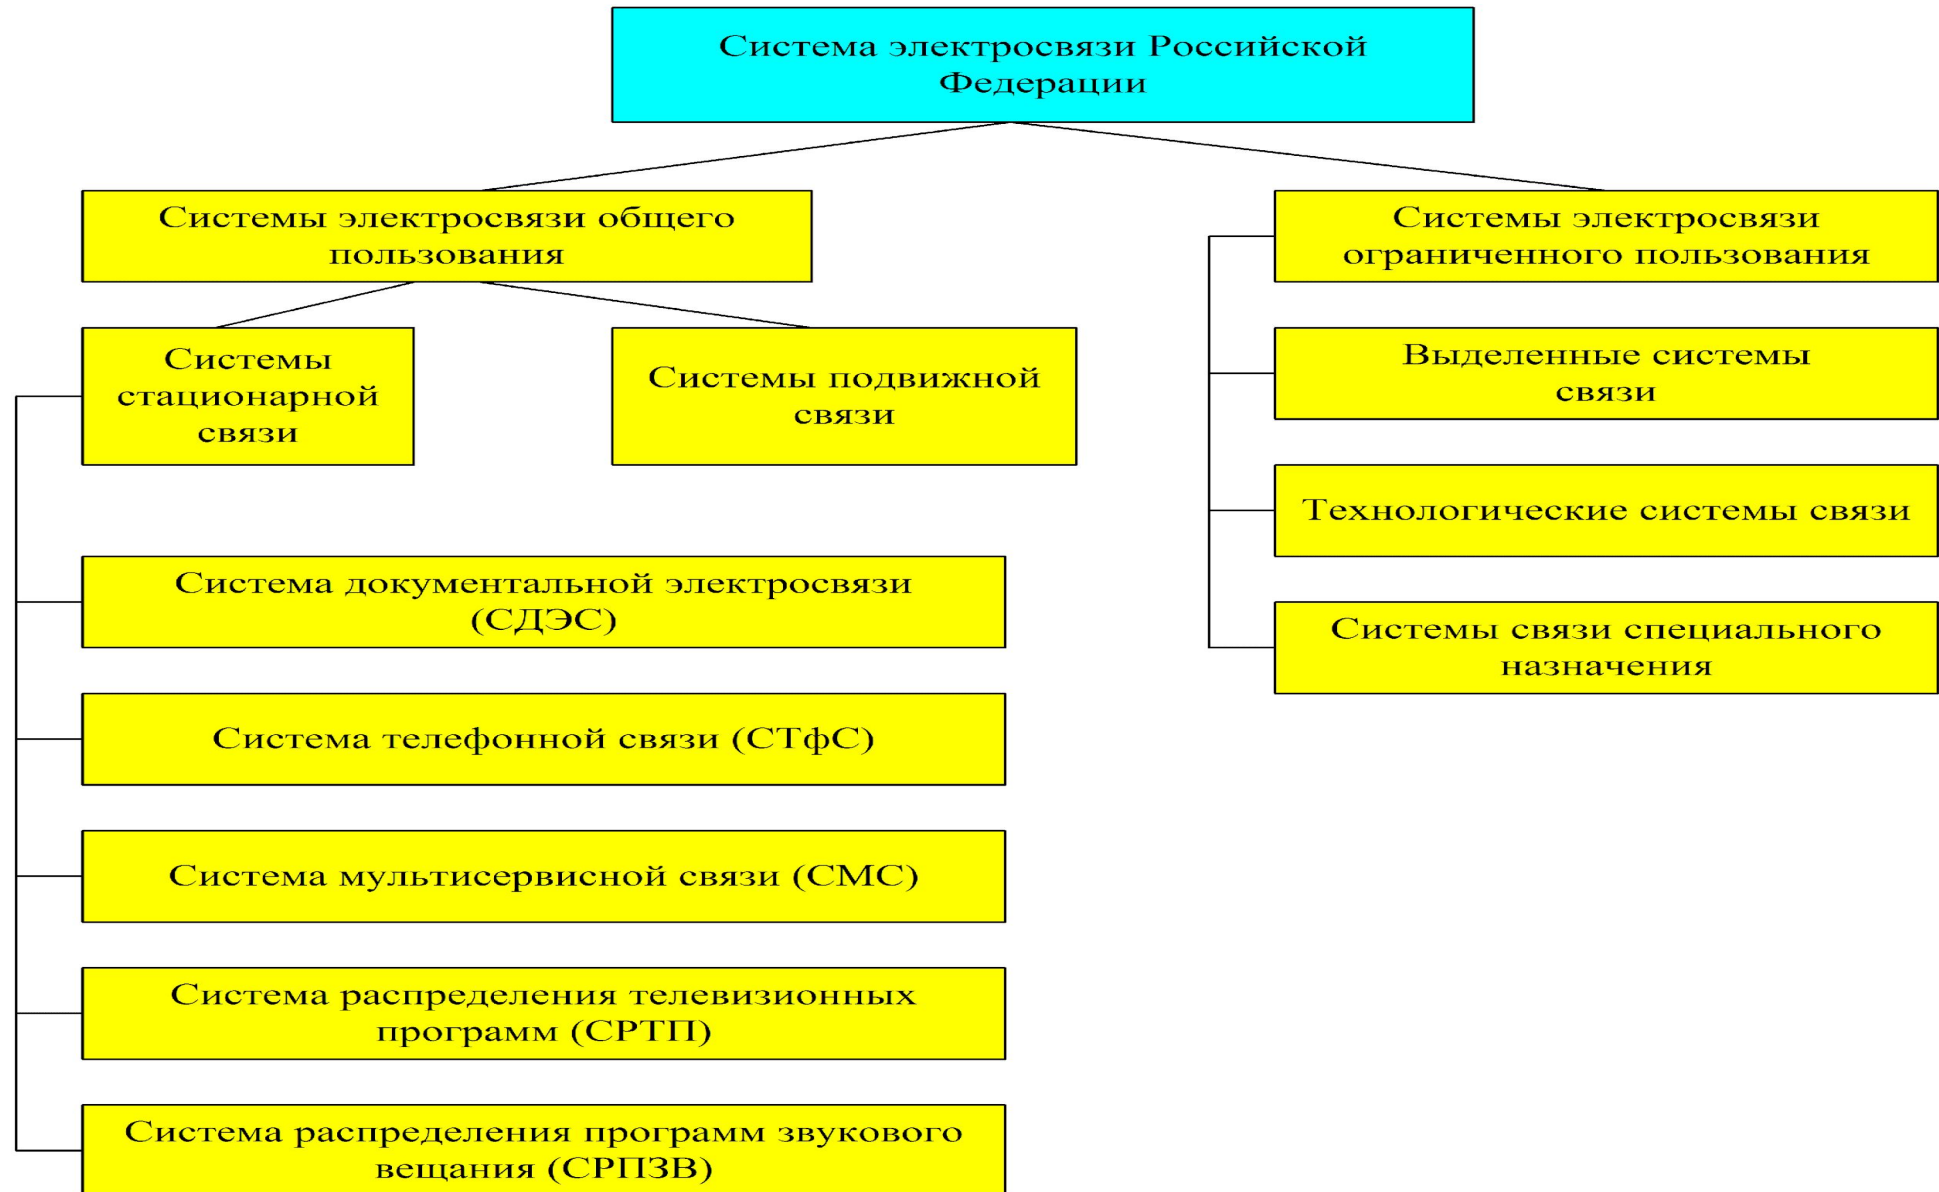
Система электросвязи Российской Федерации

Системы электросвязи общего пользования

Системы электросвязи ограниченного пользования

Системы стационарной связи

Системы подвижной связи

Выделенные системы связи

Технологические системы связи

Системы связи специального назначения

Система документальной электросвязи (СДЭС)

Система телефонной связи (СТфС)

Система мультисервисной связи (СМС)

Система распределения телевизионных программ (СРТП)

Система распределения программ звукового вещания (СРПЗВ)